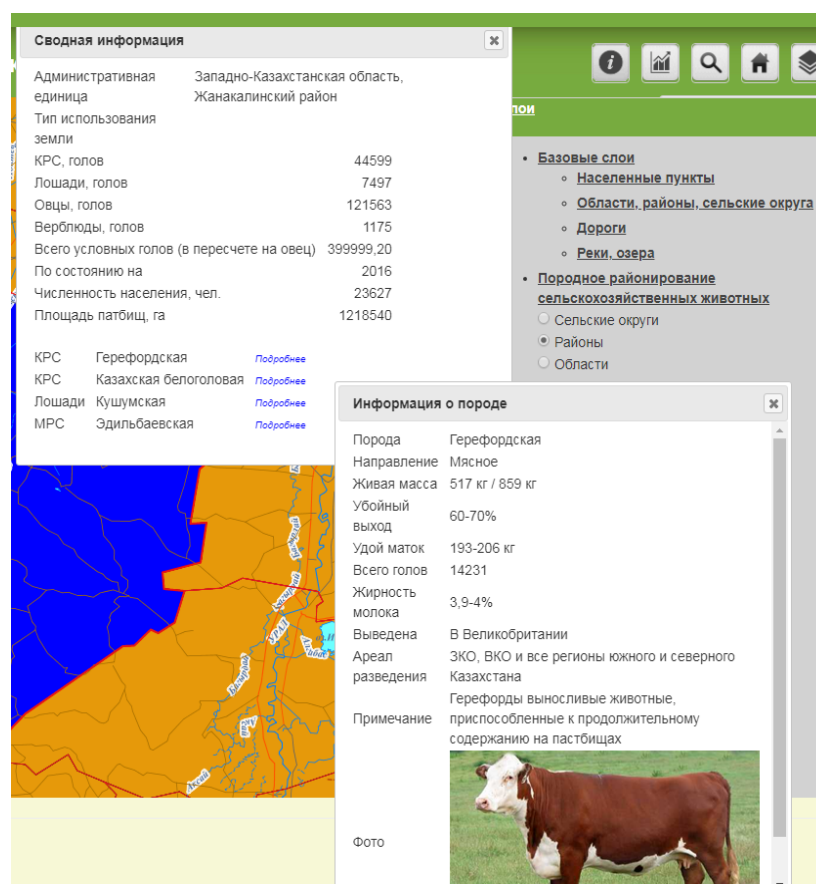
Сводная информация

| | |
|---|---|
| Административная единица | Западно-Казахстанская область, Жанакалинский район |
| Тип использования земли | |
| КРС, голов | 44599 |
| Лошади, голов | 7497 |
| Овцы, голов | 121563 |
| Верблюды, голов | 1175 |
| Всего условных голов (в пересчете на овец) | 399999,20 |
| По состоянию на | 2016 |
| Численность населения, чел. | 23627 |
| Площадь патбищ, га | 1218540 |

| | | |
|---|---|---|
| КРС | Герефордская | Подробнее |
| КРС | Казахская белоголовая | Подробнее |
| Лошади | Кушумская | Подробнее |
| МРС | Эдильбаевская | Подробнее |

лои

• Базовые слои
  ◦ Населенные пункты
  ◦ Области, районы, сельские округа
  ◦ Дороги
  ◦ Реки, озера
• Породное районирование сельскохозяйственных животных
  Сельские округи
  Районы
  Области

Информация о породе

| | |
|---|---|
| Порода | Герефордская |
| Направление | Мясное |
| Живая масса | 517 кг / 859 кг |
| Убойный выход | 60-70% |
| Удой маток | 193-206 кг |
| Всего голов | 14231 |
| Жирность молока | 3,9-4% |
| Выведена | В Великобритании |
| Ареал разведения | ЗКО, ВКО и все регионы южного и северного Казахстана |
| Примечание | Герефорды выносливые животные, приспособленные к продолжительному содержанию на пастбищах |
| Фото | |

УРАЛ